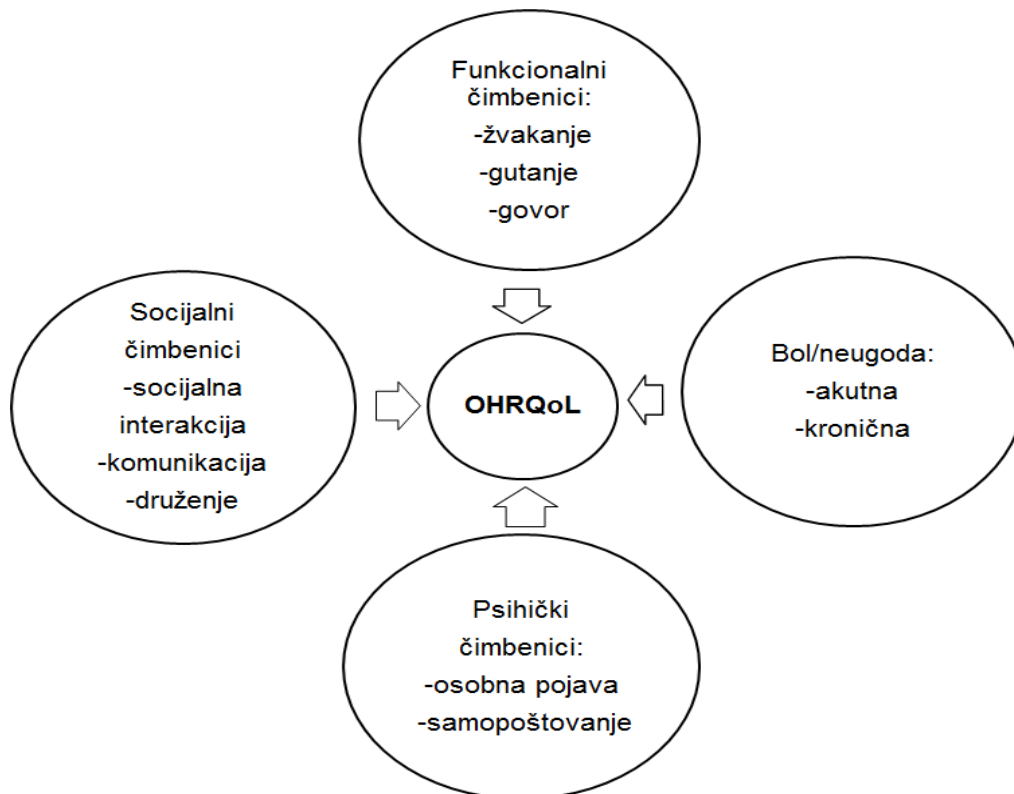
Funkcionalni čimbenici:
-žvakanje
-gutanje
-govor

Socijalni čimbenici
-socijalna interakcija
-komunikacija
-druženje

OHRQoL

Bol/neugoda:
-akutna
-kronična

Psihički čimbenici:
-osobna pojava
-samopoštovanje